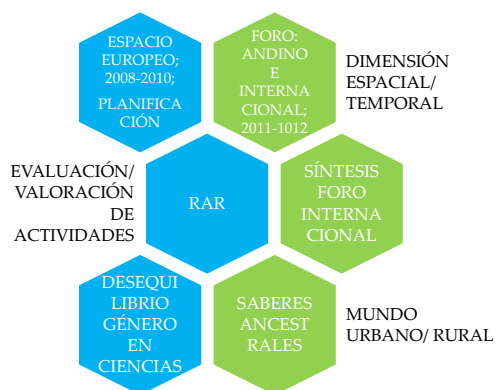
ESPACIO EUROPEO; 2008-2010;

PLANIFICACIÓN

FORO: ANDINO E INTERNACIONAL; 2011-1012

DIMENSIÓN ESPACIAL/ TEMPORAL

EVALUACIÓN/ VALORACIÓN DE ACTIVIDADES

RAR

SÍNTESIS FORO INTERNACIONAL

DESEQUILIBRIO GÉNERO EN CIENCIAS

SABERES ANCESTRALES

MUNDO URBANO/ RURAL